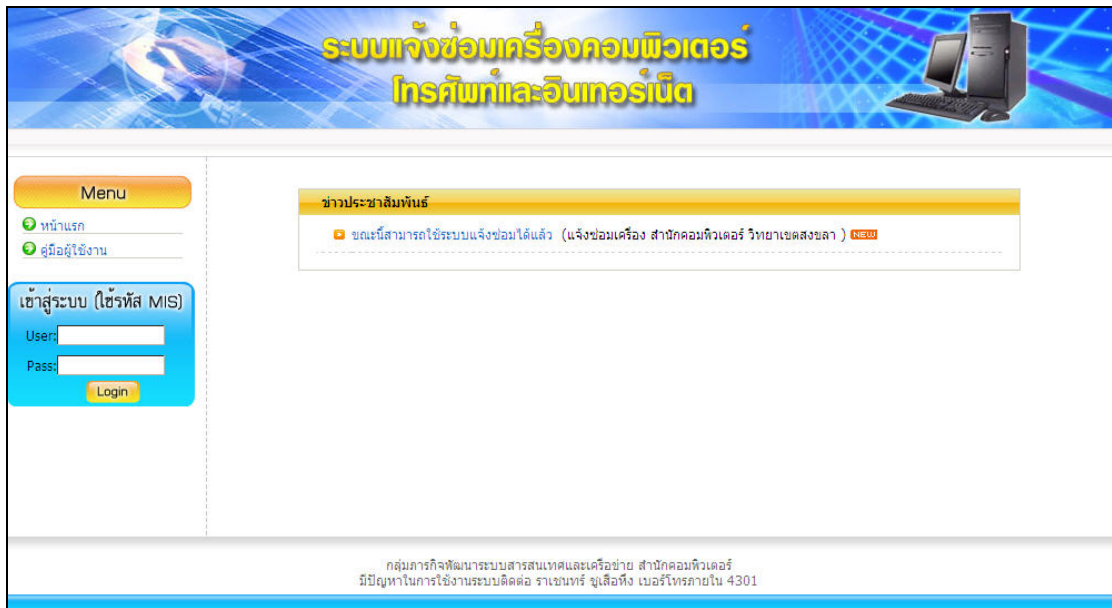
ระบบแจ้งซ่อมเครื่องคอมพิวเตอร์
โทรศัพท์และอินเทอร์เน็ต

Menu
หน้าแรก
คู่มือผู้ใช้งาน

เข้าสู่ระบบ (ใช้รหัส MIS)
User:
Pass:
Login

ข่าวประชาสัมพันธ์
ขณะนี้สามารถใช้ระบบแจ้งซ่อมได้แล้ว (แจ้งซ่อมเครื่อง สำนักคอมพิวเตอร์ วิทยาเขตสงขลา ) NEW

กลุ่มภารกิจพัฒนาระบบสารสนเทศและเครือข่าย สำนักคอมพิวเตอร์
มีปัญหาในการใช้งานระบบติดต่อ ราเชนทร์ ชูเสือทึง เบอร์โทรภายใน 4301